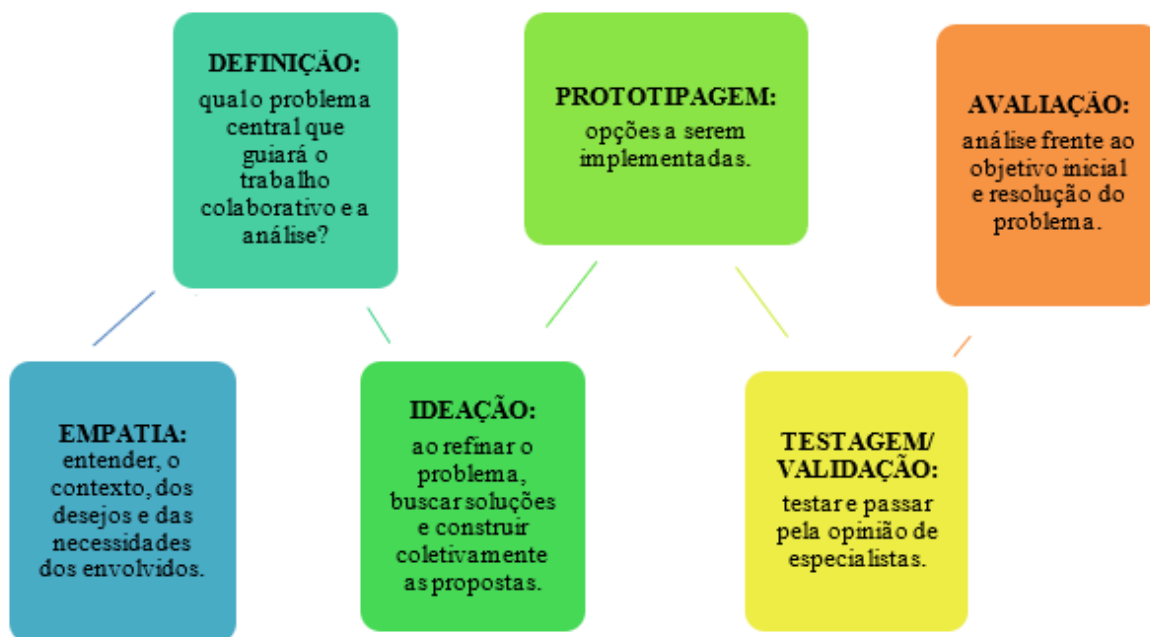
EMPATIA:
entender, o contexto, dos desejos e das necessidades dos envolvidos.

DEFINIÇÃO:
qual o problema central que guiará o trabalho colaborativo e a análise?

IDEAÇÃO:
ao refinar o problema, buscar soluções e construir coletivamente as propostas.

PROTOTIPAGEM:
opções a serem implementadas.

TESTAGEM/ VALIDAÇÃO:
testar e passar pela opinião de especialistas.

AVALIAÇÃO:
análise frente ao objetivo inicial e resolução do problema.